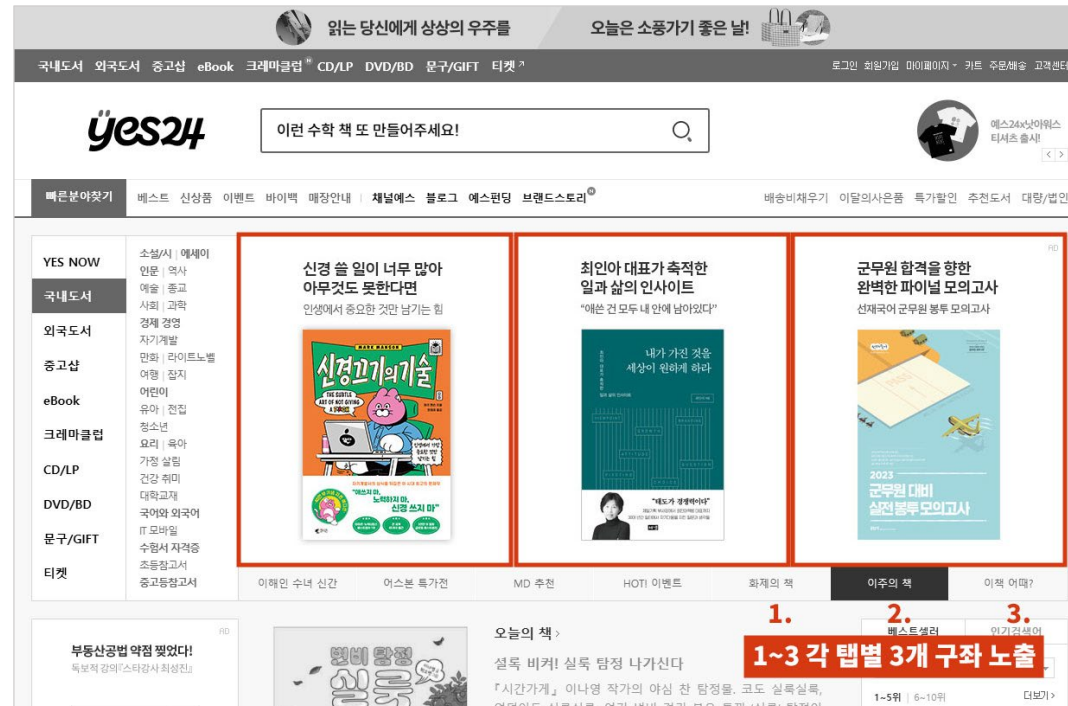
읽는 당신에게 상상의 우주를    오늘은 소풍가기 좋은 날!

국내도서 외국도서 중고샵 eBook 크레마클럽 CD/LP DVD/BD 문구/GIFT 티켓

로그인 회원가입 마이페이지 카트 주문/배송 고객센터

yes24

이런 수학 책 또 만들어주세요!

예스24x낭아웍스 티셔츠 출시!

빠른분야찾기 베스트 신상품 이벤트 바이백 매장안내 | 채널예스 블로그 예스펀딩 브랜드스토리

배송비제우기 이달의사은품 특가할인 추천도서 대량/법인

YES NOW
국내도서
외국도서
중고샵
eBook
크레마클럽
CD/LP
DVD/BD
문구/GIFT
티켓

소설/시 | 에세이
인문 | 역사
예술 | 종교
사회 | 과학
경제 경영
자기계발
만화 | 라이트노벨
여행 | 잡지
어린이
유아 | 전집
청소년
요리 | 육아
가정 살림
건강 취미
대학교재
국어와 외국어
IT 모바일
수험서 자격증
초등참고서
중고등참고서

신경 쓸 일이 너무 많아
아무것도 못한다면
인생에서 중요한 것만 남기는 힘

신경끄기의 기술
THE SUBTLE ART OF NOT GIVING A F*CK
"애쓰지 마, 노력하지 마, 신경 쓰지 마"

최인아 대표가 축적한
일과 삶의 인사이트
"애쓴 건 모두 내 안에 남아있다"

내가 가진 것을
세상이 원하게 하라
"태도가 경쟁력이다"

AD
군무원 합격을 향한
완벽한 파이널 모의고사
선재국어 군무원 봉투 모의고사

2023
군무원 대비
실전봉투모의고사

이해인 수녀 신간 | 어스본 특가전 | MD 추천 | HOT! 이벤트 | 화제의 책 | 이주의 책 | 이책 어때?

AD
부동산공법 약점 찢었다!
독보적 강의「스타강사 최성진」

오늘의 책 >
셜록 비켜! 실록 탐정 나가신다
『시간가게』 이나영 작가의 야심 찬 탐정물. 코도 실록실록,

1. 2. 3.
베스트셀러 인기검색어
1~3 각 탭별 3개 구좌 노출
1~5위 | 6~10위 더보기 >